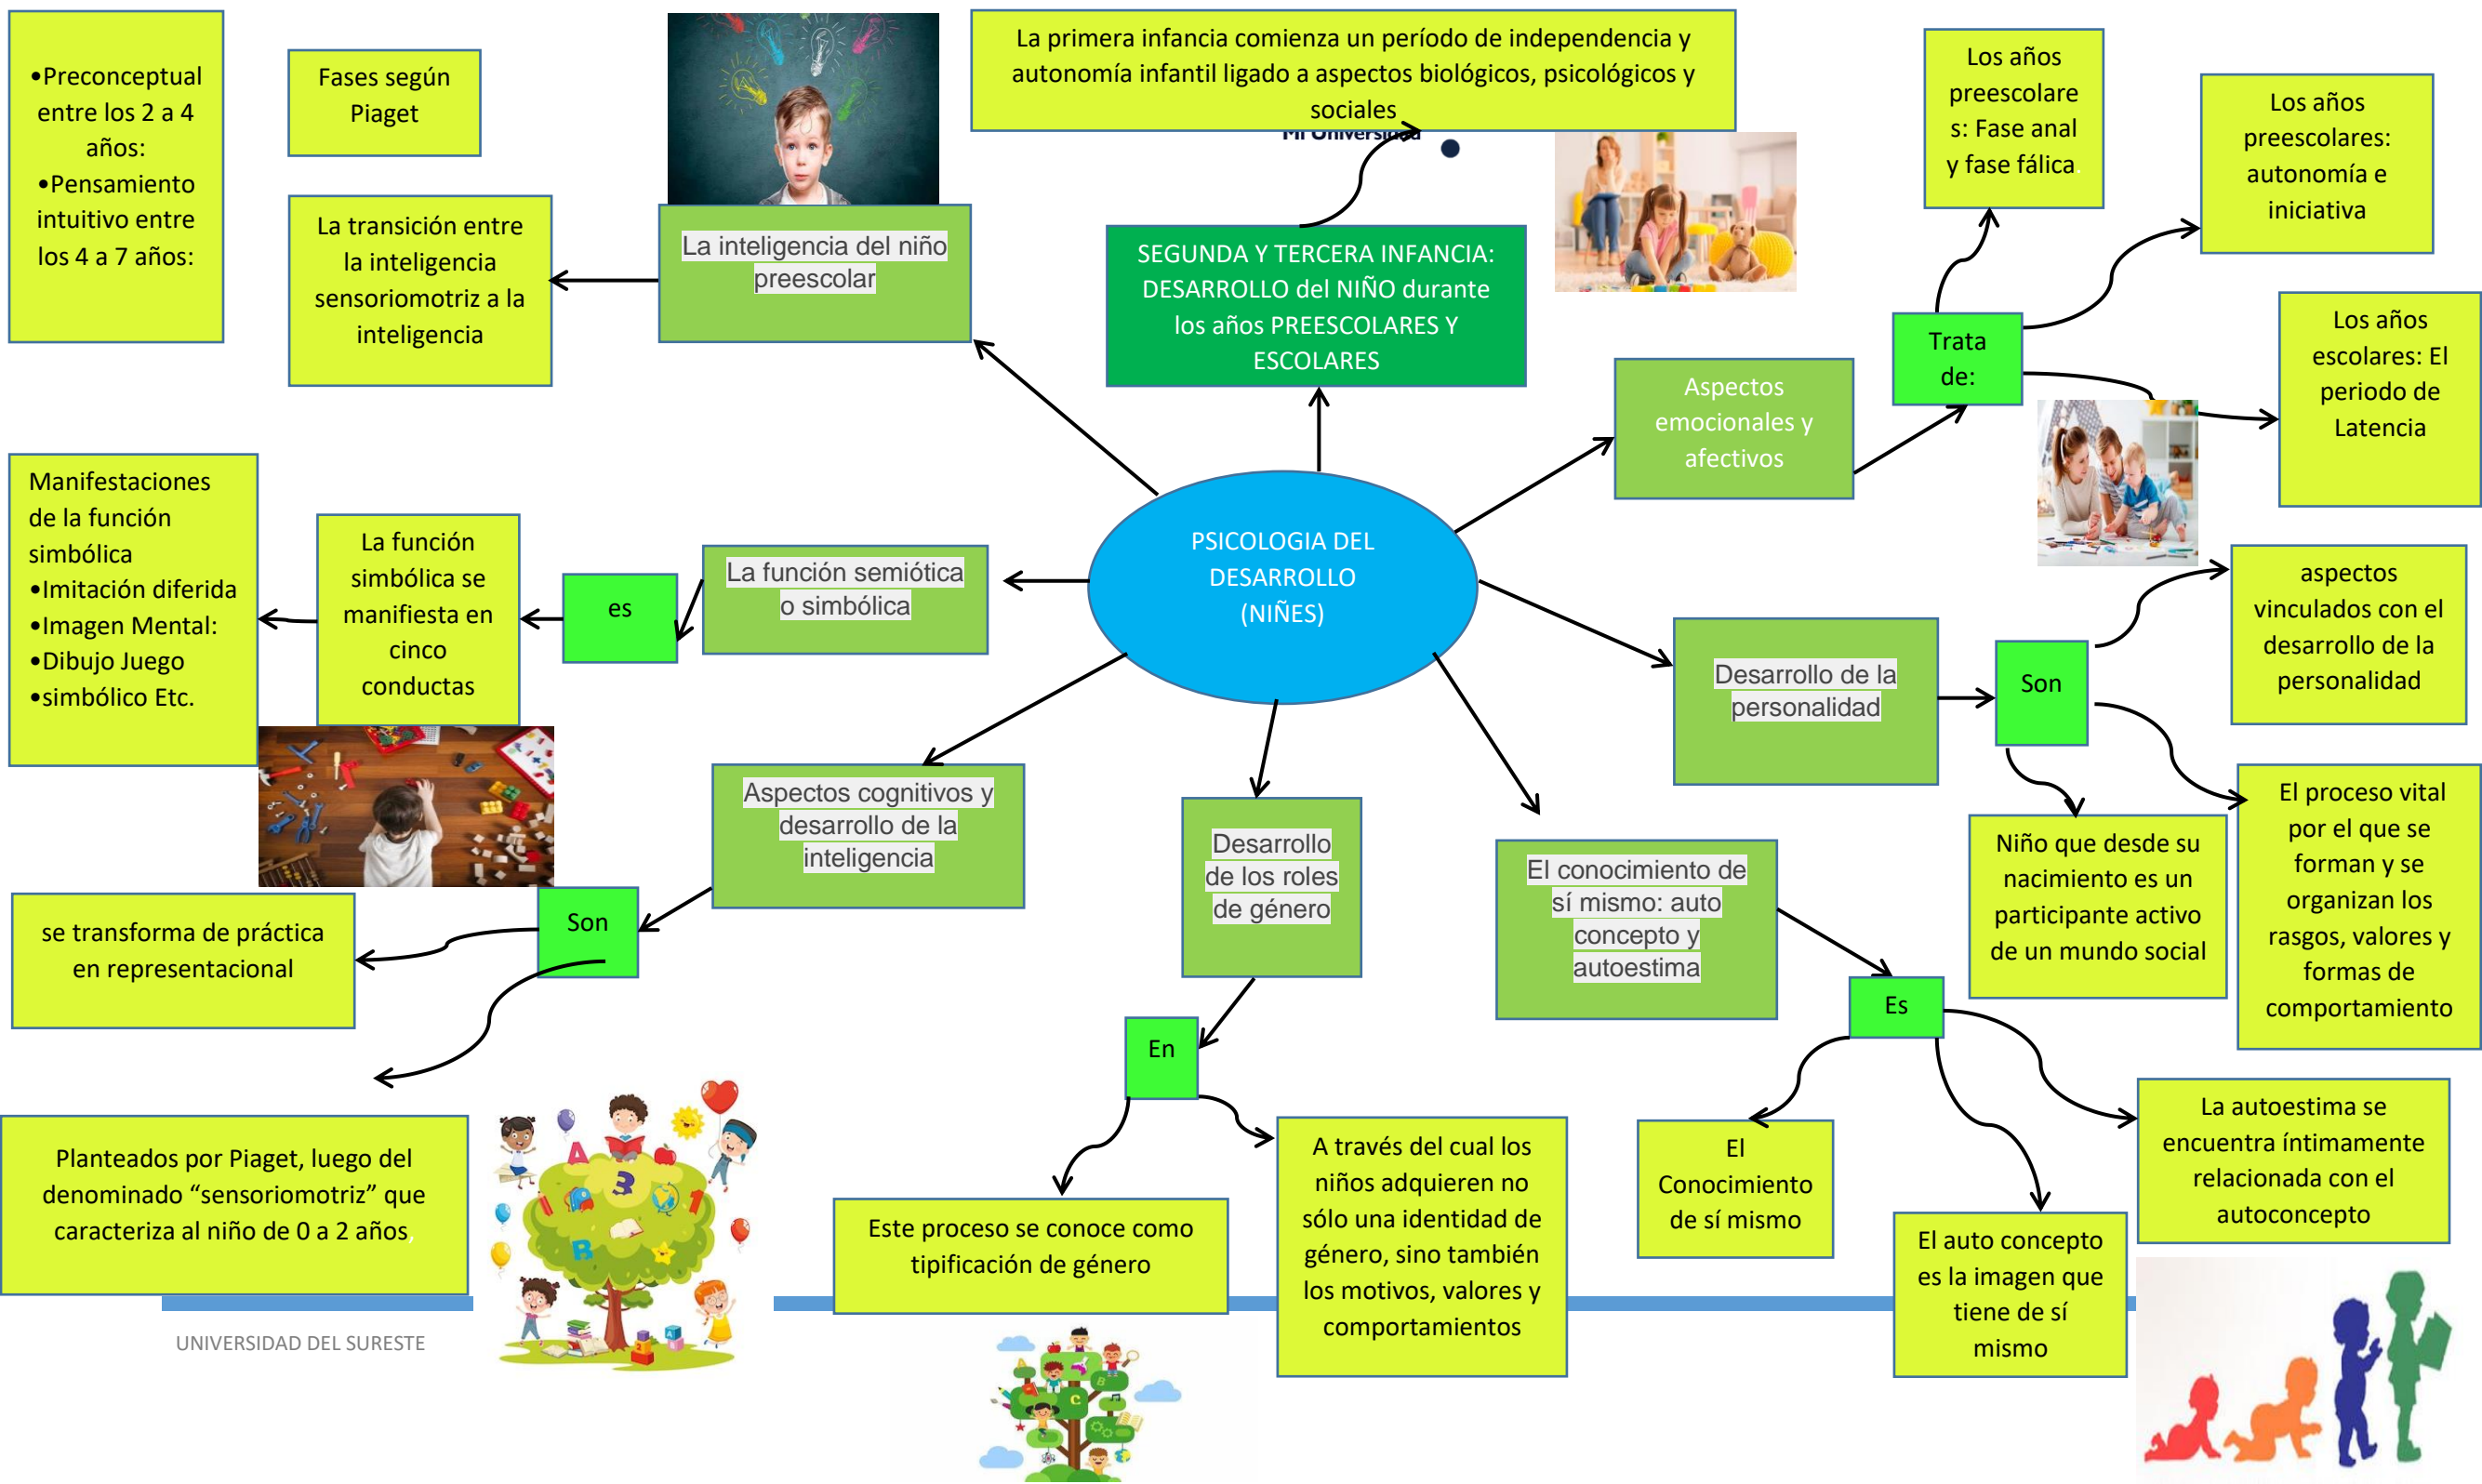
•Preconceptual entre los 2 a 4 años:
•Pensamiento intuitivo entre los 4 a 7 años:

Fases según Piaget

La transición entre la inteligencia sensoriomotriz a la inteligencia

La inteligencia del niño preescolar

La primera infancia comienza un período de independencia y autonomía infantil ligado a aspectos biológicos, psicológicos y sociales

Mi Universidad

SEGUNDA Y TERCERA INFANCIA: DESARROLLO del NIÑO durante los años PREESCOLARES Y ESCOLARES

Los años preescolare s: Fase anal y fase fálica

Los años preescolares: autonomía e iniciativa

Trata de:

Los años escolares: El periodo de Latencia

Aspectos emocionales y afectivos

Manifestaciones de la función simbólica
•Imitación diferida
•Imagen Mental:
•Dibujo Juego
•simbólico Etc.

La función simbólica se manifiesta en cinco conductas

es

La función semiótica o simbólica

PSICOLOGIA DEL DESARROLLO (NIÑES)

aspectos vinculados con el desarrollo de la personalidad

Son

Desarrollo de la personalidad

Aspectos cognitivos y desarrollo de la inteligencia

Desarrollo de los roles de género

El conocimiento de sí mismo: auto concepto y autoestima

Niño que desde su nacimiento es un participante activo de un mundo social

El proceso vital por el que se forman y se organizan los rasgos, valores y formas de comportamiento

Son

se transforma de práctica en representacional

Es

En

Planteados por Piaget, luego del denominado “sensoriomotriz” que caracteriza al niño de 0 a 2 años.

Este proceso se conoce como tipificación de género

A través del cual los niños adquieren no sólo una identidad de género, sino también los motivos, valores y comportamientos

El Conocimiento de sí mismo

La autoestima se encuentra íntimamente relacionada con el autoconcepto

El auto concepto es la imagen que tiene de sí mismo

UNIVERSIDAD DEL SURESTE